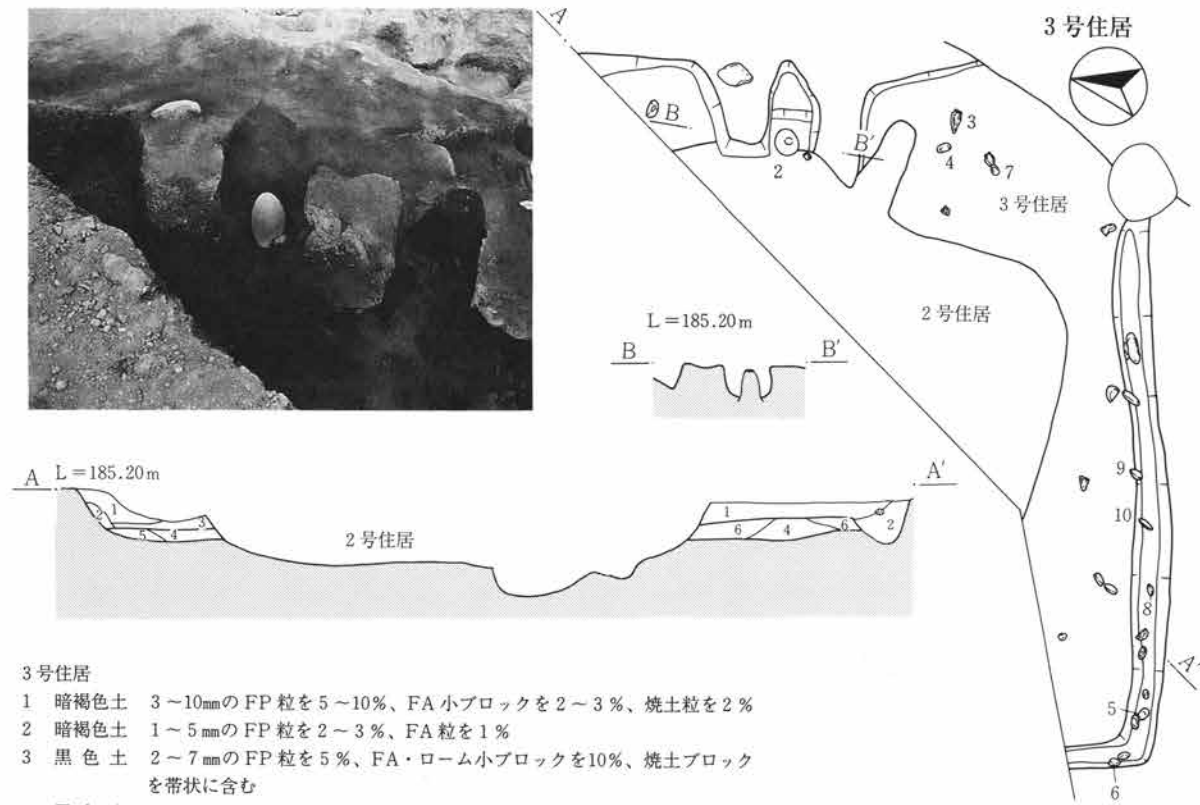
3号住居

A

B

B′

2

3

4

7

3号住居

2号住居

L＝185.20m

B

B′

A L＝185.20m

A′

1

2

3

4

5

2号住居

1

6

4

6

2

9

10

8

5

6

A′

3号住居
1　暗褐色土　3～10㎜のFP粒を5～10%、FA小ブロックを2～3%、焼土粒を2%
2　暗褐色土　1～5㎜のFP粒を2～3%、FA粒を1%
3　黒 色 土　2～7㎜のFP粒を5%、FA・ローム小ブロックを10%、焼土ブロックを帯状に含む